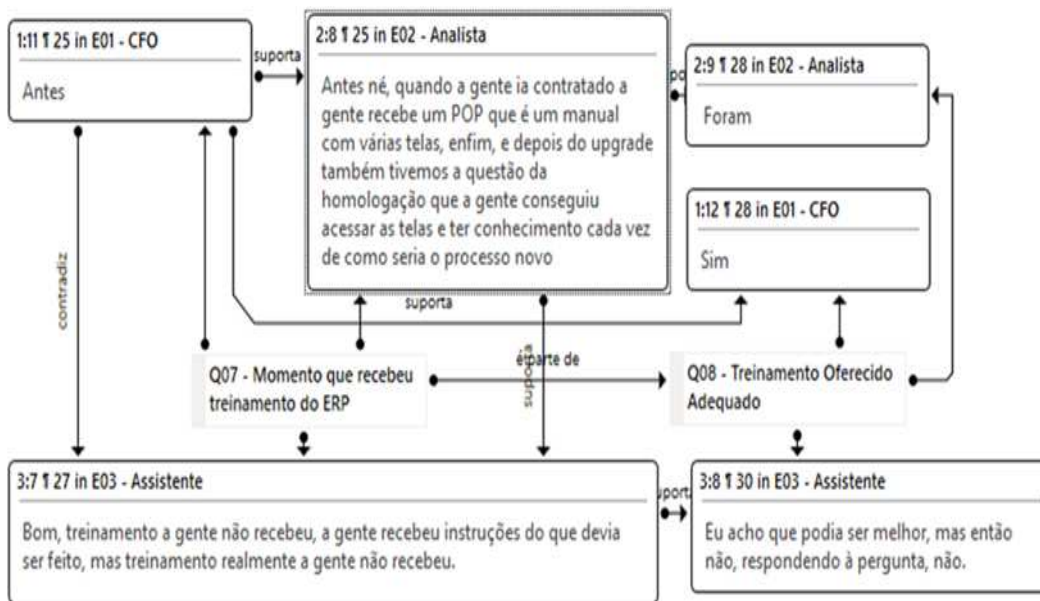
1:11 ¶ 25 in E01 - CFO

Antes

suporta

2:8 ¶ 25 in E02 - Analista

Antes né, quando a gente ia contratado a gente recebe um POP que é um manual com várias telas, enfim, e depois do upgrade também tivemos a questão da homologação que a gente conseguiu acessar as telas e ter conhecimento cada vez de como seria o processo novo

po

2:9 ¶ 28 in E02 - Analista

Foram

1:12 ¶ 28 in E01 - CFO

Sim

contradiz

suporta

é parte de

suporta

Q07 - Momento que recebeu treinamento do ERP

Q08 - Treinamento Oferecido Adequado

3:7 ¶ 27 in E03 - Assistente

Bom, treinamento a gente não recebeu, a gente recebeu instruções do que devia ser feito, mas treinamento realmente a gente não recebeu.

suporta

3:8 ¶ 30 in E03 - Assistente

Eu acho que podia ser melhor, mas então não, respondendo à pergunta, não.